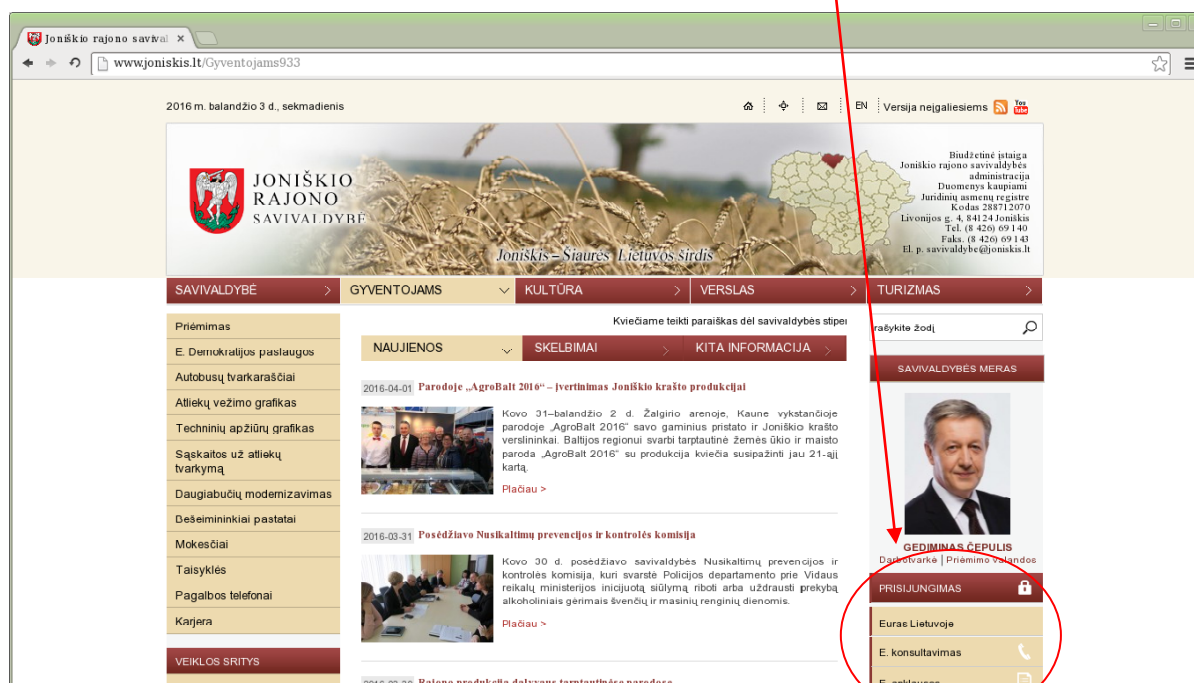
Joniškio rajono savival ×

www.joniskis.lt/Gyventojams933

2016 m. balandžio 3 d., sekmadienis

EN Versija neįgaliesiems

JONIŠKIO RAJONO SAVIVALDYBĖ

Joniškis – Šiaurės Lietuvos širdis

Biudžetinė įstaiga Joniškio rajono savivaldybės administracija Duomenys kaupiami Juridinių asmenų registre Kodas 288712070 Livonijos g. 4, 84124 Joniškis Tel. (8 426) 69 140 Faks. (8 426) 69 143 El. p. savivaldybe@joniskis.lt

SAVIVALDYBĖ | GYVENTOJAMS | KULTŪRA | VERSLAS | TURIZMAS

Priėmimas
E. Demokratijos paslaugos
Autobusų tvarkaraščiai
Atliekų vežimo grafikas
Techninių apžiūrų grafikas
Sąskaitos už atliekų tvarkymą
Daugiabučių modernizavimas
Dešeimininkiai pastatai
Mokesčiai
Taisyklės
Pagalbos telefonai
Karjera

VEIKLOS SRITYS

Kviečiame teikti paraiškas dėl savivaldybės stipe

NAUJIENOS | SKELBIMAI | KITA INFORMACIJA

2016-04-01 Parodoje „AgroBalt 2016" – įvertinimas Joniškio krašto produkcijai

Kovo 31–balandžio 2 d. Žalgirio arenoje, Kaune vykstančioje parodoje „AgroBalt 2016" savo gaminius pristato ir Joniškio krašto verslininkai. Baltijos regionui svarbi tarptautinė žemės ūkio ir maisto paroda „AgroBalt 2016" su produkcija kviečia susipažinti jau 21-ąjį kartą.

Plačiau >

2016-03-31 Posėdžiavo Nusikaltimų prevencijos ir kontrolės komisija

Kovo 30 d. posėdžiavo savivaldybės Nusikaltimų prevencijos ir kontrolės komisija, kuri svarstė Policijos departamento prie Vidaus reikalų ministerijos inicijuotą siūlymą riboti arba uždrausti prekybą alkoholiniais gėrimais švenčių ir masinių renginių dienomis.

Plačiau >

2016-03-30 Rajono produkcija dalyvaus tarptautinėse parodose

rašykite žodį

SAVIVALDYBĖS MERAS

GEDIMINAS ČEPULIS
Darbotvarkė | Priėmimo valandos

PRISIJUNGIMAS

Euras Lietuvoje
E. konsultavimas
E. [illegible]